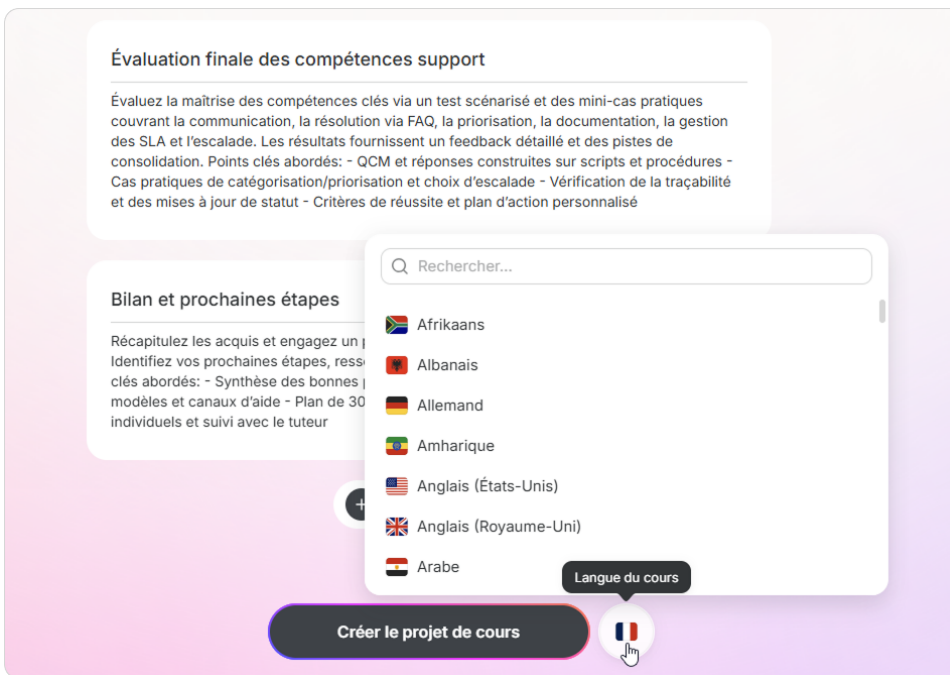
Évaluation finale des compétences support

Évaluez la maîtrise des compétences clés via un test scénarisé et des mini-cas pratiques couvrant la communication, la résolution via FAQ, la priorisation, la documentation, la gestion des SLA et l'escalade. Les résultats fournissent un feedback détaillé et des pistes de consolidation. Points clés abordés: - QCM et réponses construites sur scripts et procédures - Cas pratiques de catégorisation/priorisation et choix d'escalade - Vérification de la traçabilité et des mises à jour de statut - Critères de réussite et plan d'action personnalisé

Bilan et prochaines étapes

Récapitulez les acquis et engagez un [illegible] Identifiez vos prochaines étapes, ress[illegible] clés abordés: - Synthèse des bonnes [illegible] modèles et canaux d'aide - Plan de 30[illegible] individuels et suivi avec le tuteur

Rechercher...

Afrikaans

Albanais

Allemand

Amharique

Anglais (États-Unis)

Anglais (Royaume-Uni)

Arabe

Langue du cours

Créer le projet de cours